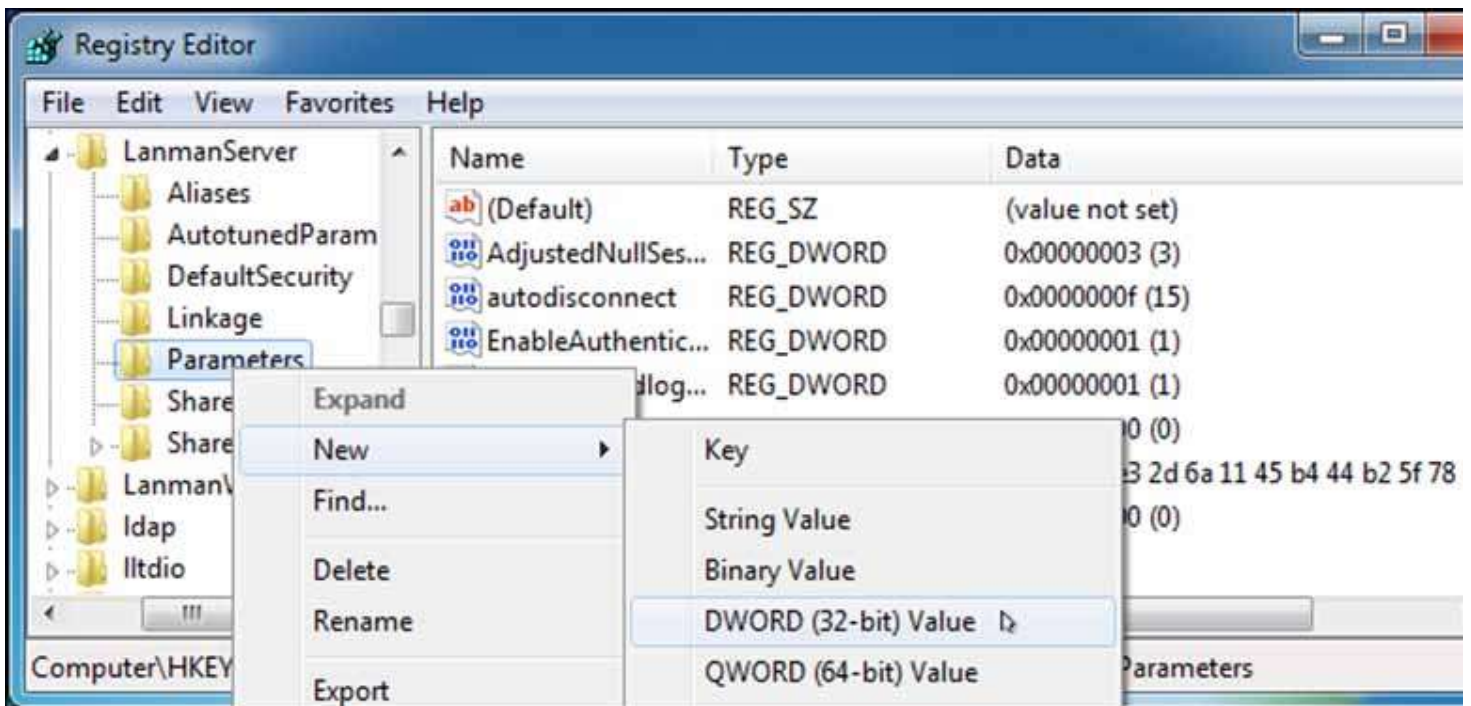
Registry Editor

File Edit View Favorites Help

LanmanServer
Aliases
AutotunedParam
DefaultSecurity
Linkage
Parameters
Share
Share
LanmanW
ldap
lltdio

| Name | Type | Data |
|---|---|---|
| (Default) | REG_SZ | (value not set) |
| AdjustedNullSes... | REG_DWORD | 0x00000003 (3) |
| autodisconnect | REG_DWORD | 0x0000000f (15) |
| EnableAuthentic... | REG_DWORD | 0x00000001 (1) |
| dlog... | REG_DWORD | 0x00000001 (1) |
| | | 0 (0) |
| | | 3 2d 6a 11 45 b4 44 b2 5f 78 |
| | | 0 (0) |

Expand
New
Find...
Delete
Rename
Export

Key
String Value
Binary Value
DWORD (32-bit) Value
QWORD (64-bit) Value

Computer\HKEY
Parameters